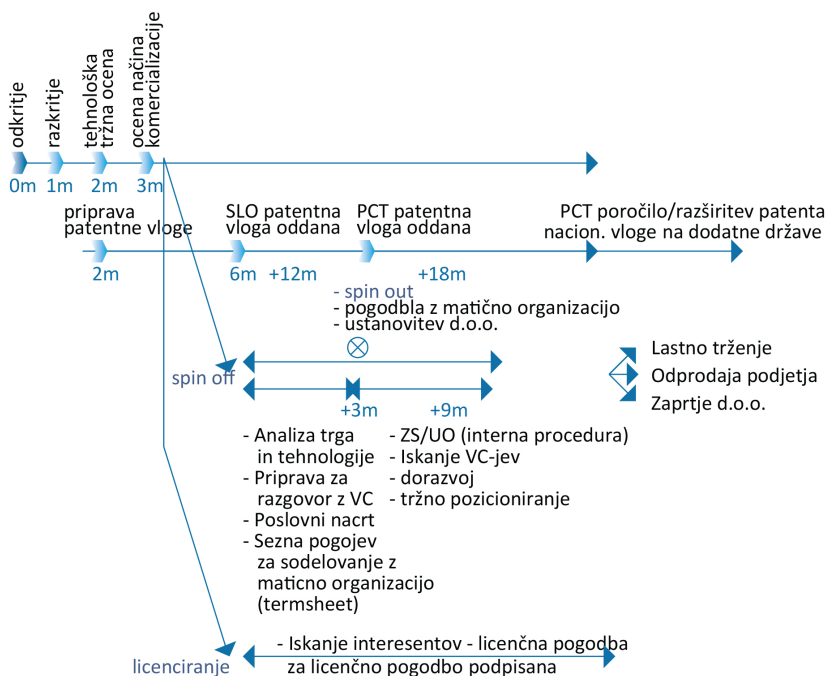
odkritje
razkritje
tehnološka tržna ocena
ocena načina komercializacije

0m 1m 2m 3m

priprava patentne vloge
SLO patentna vloga oddana
PCT patentna vloga oddana
PCT poročilo/razširitev patenta nacion. vloge na dodatne države

2m
6m +12m
+18m

- spin out
- pogodbla z matično organizacijo
- ustanovitev d.o.o.

spin off

+3m +9m

Lastno trženje
Odprodaja podjetja
Zaprtje d.o.o.

- Analiza trga in tehnologije
- Priprava za razgovor z VC
- Poslovni nacrt
- Sezna pogojev za sodelovanje z maticno organizacijo (termsheet)

- ZS/UO (interna procedura)
- Iskanje VC-jev
- dorazvoj
- tržno pozicioniranje

licenciranje
- Iskanje interesentov za licenčno pogodbo
- licenčna pogodba podpisana